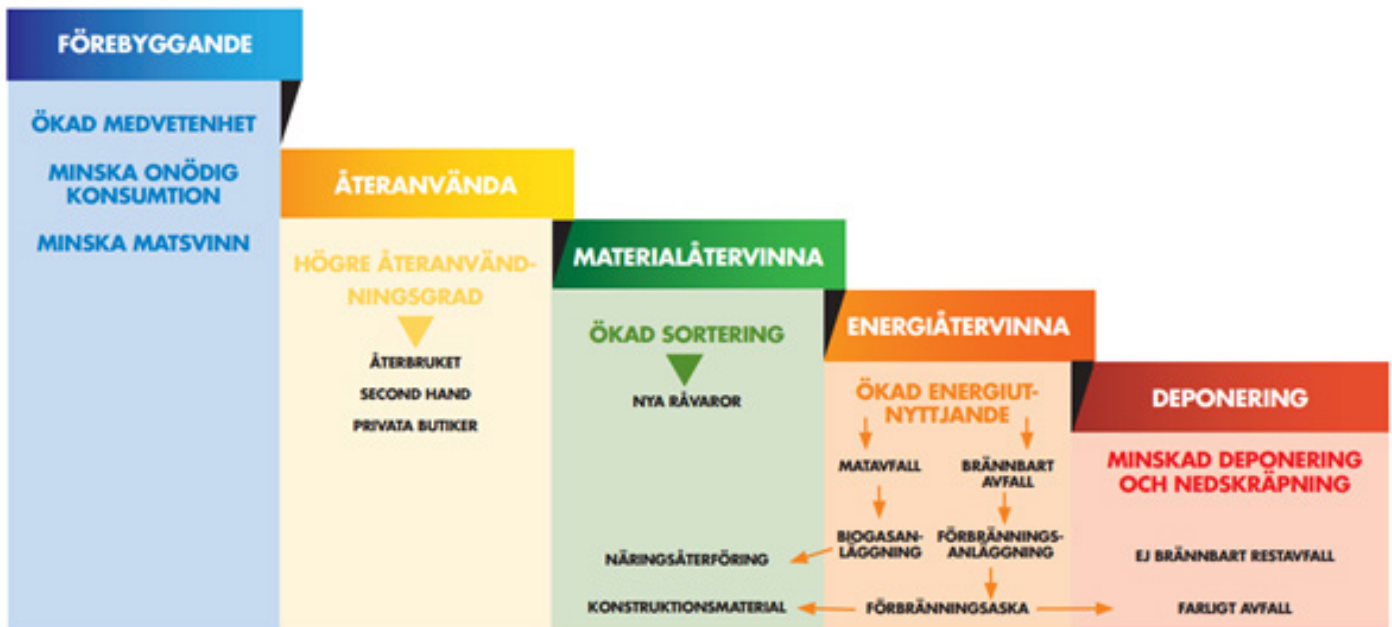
FÖREBYGGANDE

ÖKAD MEDVETENHET

MINSKA ONÖDIG KONSUMTION

MINSKA MATSVINN

ÅTERANVÄNDA

HÖGRE ÅTERANVÄNDNINGSGRAD

ÅTERBRUKET

SECOND HAND

PRIVATA BUTIKER

MATERIALÅTERVINNA

ÖKAD SORTERING

NYA RÅVAROR

NÄRINGSÅTERFÖRING

KONSTRUKTIONSMATERIAL

ENERGIÅTERVINNA

ÖKAD ENERGIUTNYTTJANDE

MATAVFALL

BRÄNNBART AVFALL

BIOGASANLÄGGNING

FÖRBRÄNNINGSANLÄGGNING

FÖRBRÄNNINGSASKA

DEPONERING

MINSKAD DEPONERING OCH NEDSKRÄPNING

EJ BRÄNNBART RESTAVFALL

FARLIGT AVFALL